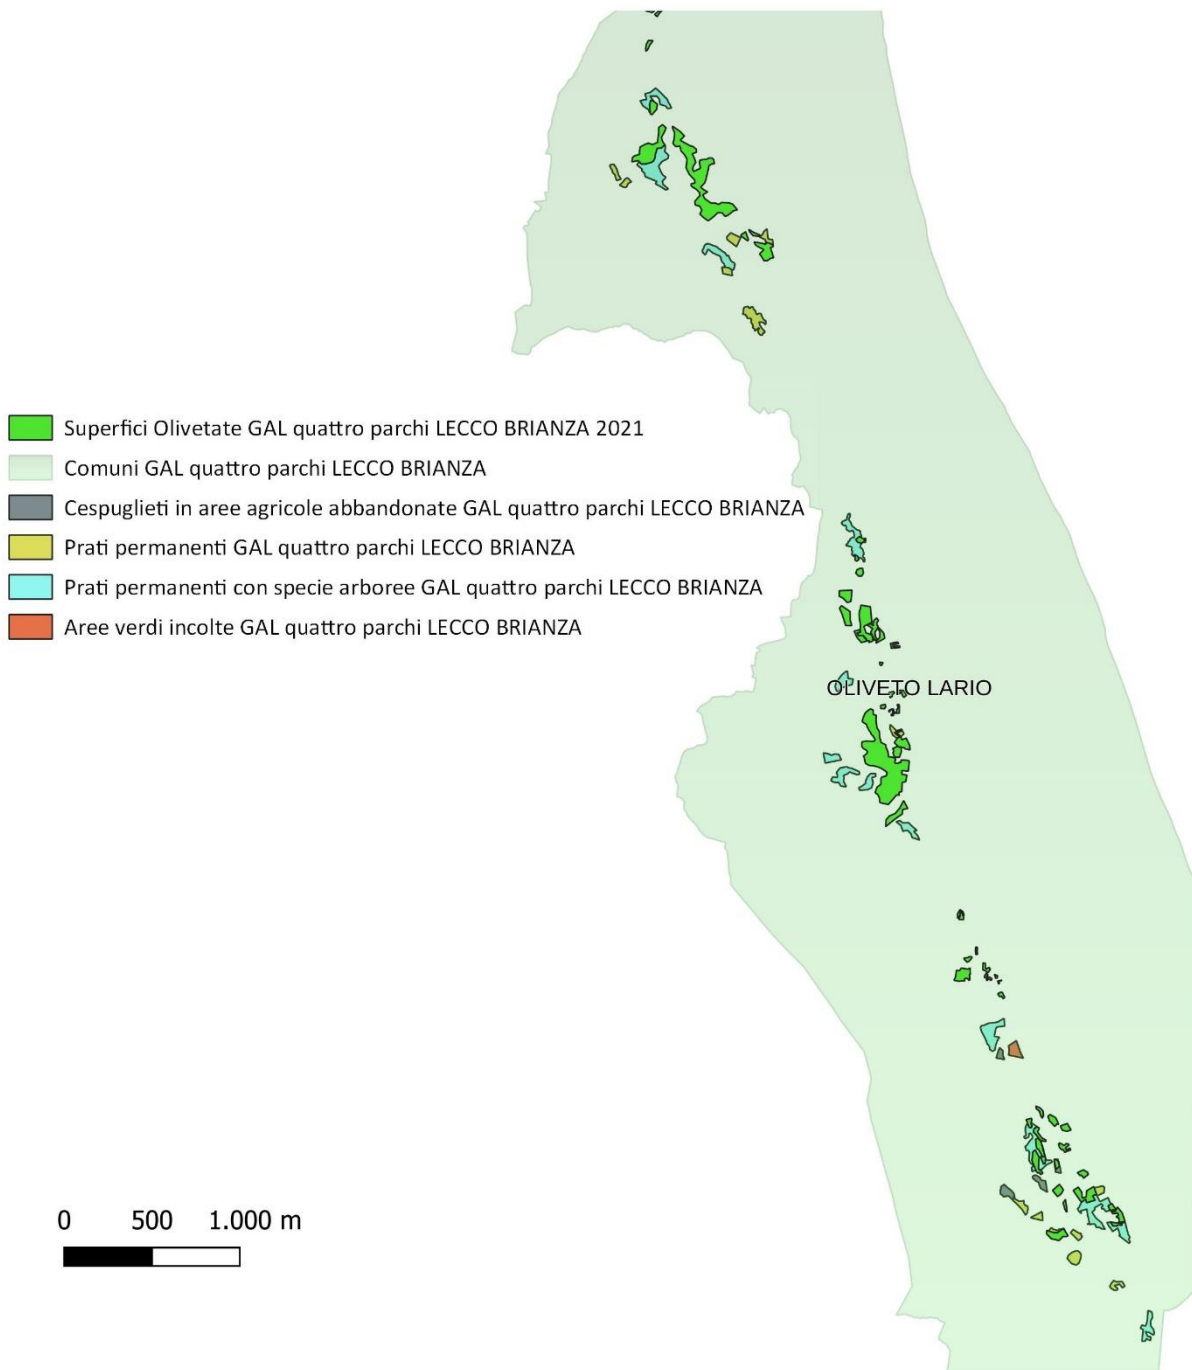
Superfici Olivetate GAL quattro parchi LECCO BRIANZA 2021
Comuni GAL quattro parchi LECCO BRIANZA
Cespuglieti in aree agricole abbandonate GAL quattro parchi LECCO BRIANZA
Prati permanenti GAL quattro parchi LECCO BRIANZA
Prati permanenti con specie arboree GAL quattro parchi LECCO BRIANZA
Aree verdi incolte GAL quattro parchi LECCO BRIANZA

OLIVETO LARIO

0 500 1.000 m